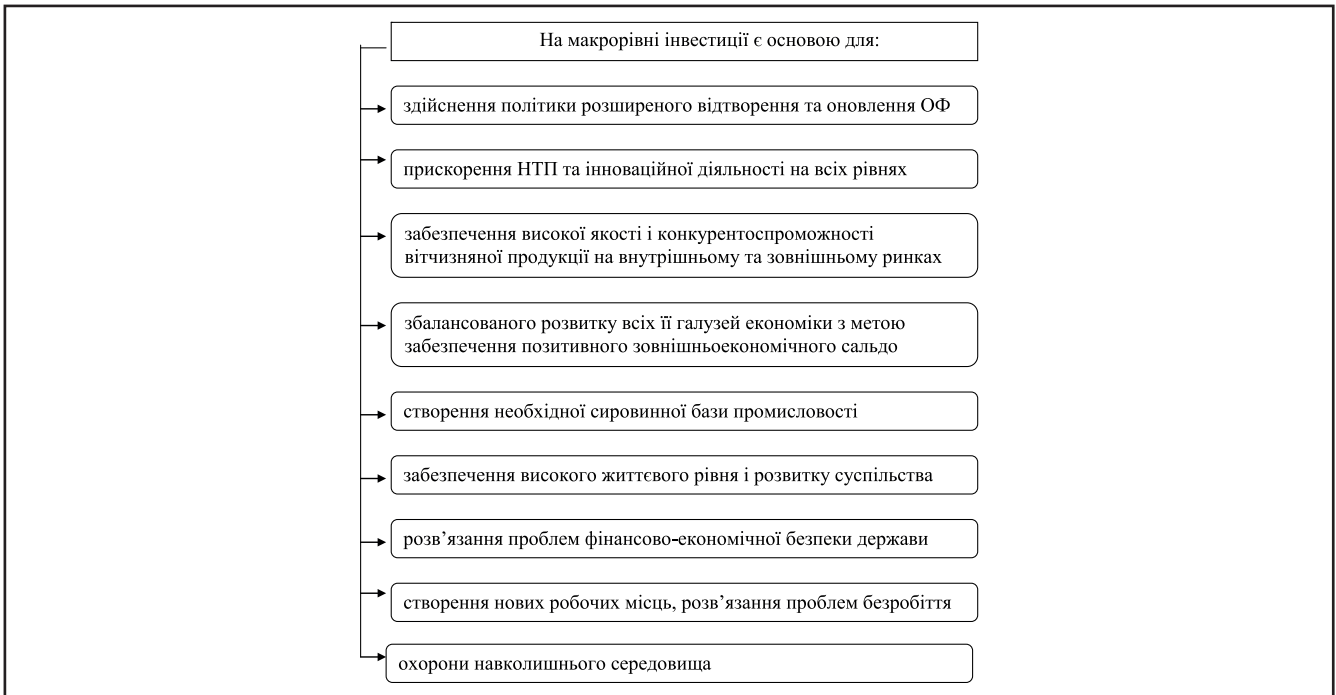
На макрорівні інвестиції є основою для:

здійснення політики розширеного відтворення та оновлення ОФ

прискорення НТП та інноваційної діяльності на всіх рівнях

забезпечення високої якості і конкурентоспроможності вітчизняної продукції на внутрішньому та зовнішньому ринках

збалансованого розвитку всіх її галузей економіки з метою забезпечення позитивного зовнішньоекономічного сальдо

створення необхідної сировинної бази промисловості

забезпечення високого життєвого рівня і розвитку суспільства

розв'язання проблем фінансово-економічної безпеки держави

створення нових робочих місць, розв'язання проблем безробіття

охорони навколишнього середовища